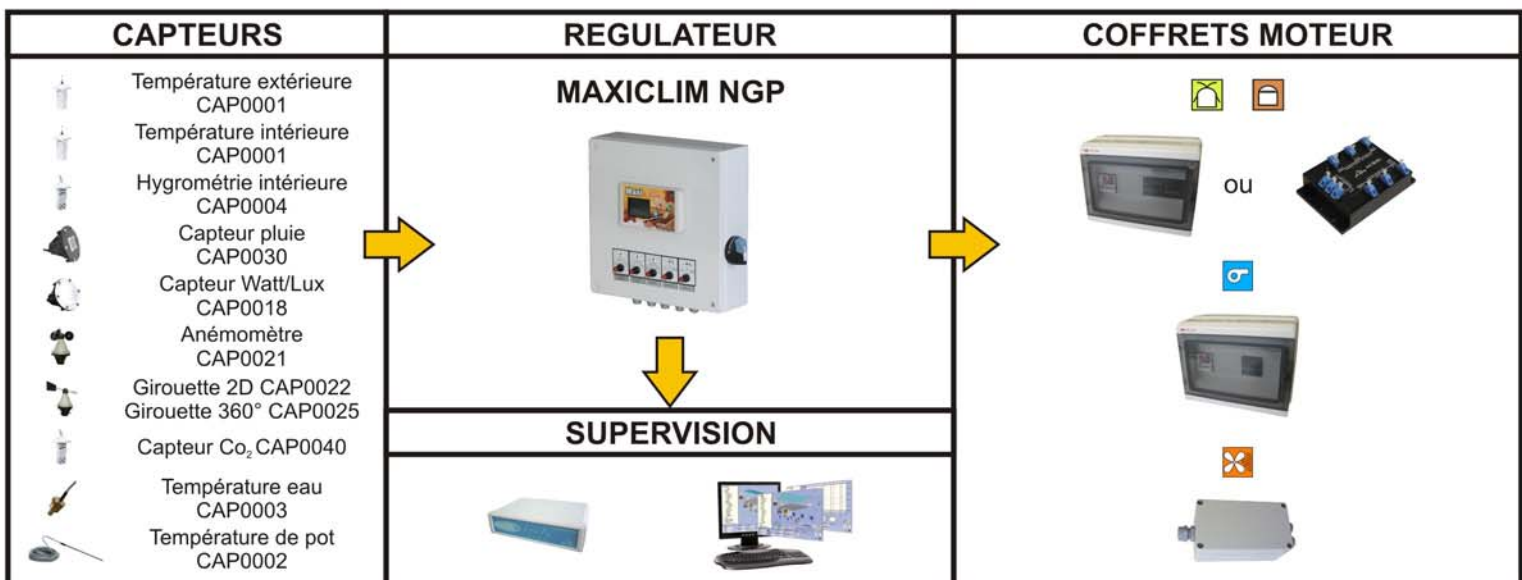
| CAPTEURS | REGULATEUR | COFFRETS MOTEUR |
|---|---|---|
| Température extérieure CAP0001<br>Température intérieure CAP0001<br>Hygrométrie intérieure CAP0004<br>Capteur pluie CAP0030<br>Capteur Watt/Lux CAP0018<br>Anémomètre CAP0021<br>Girouette 2D CAP0022<br>Girouette 360° CAP0025<br>Capteur $Co_2$ CAP0040<br>Température eau CAP0003<br>Température de pot CAP0002 | MAXICLIM NGP<br><br>SUPERVISION | ou |